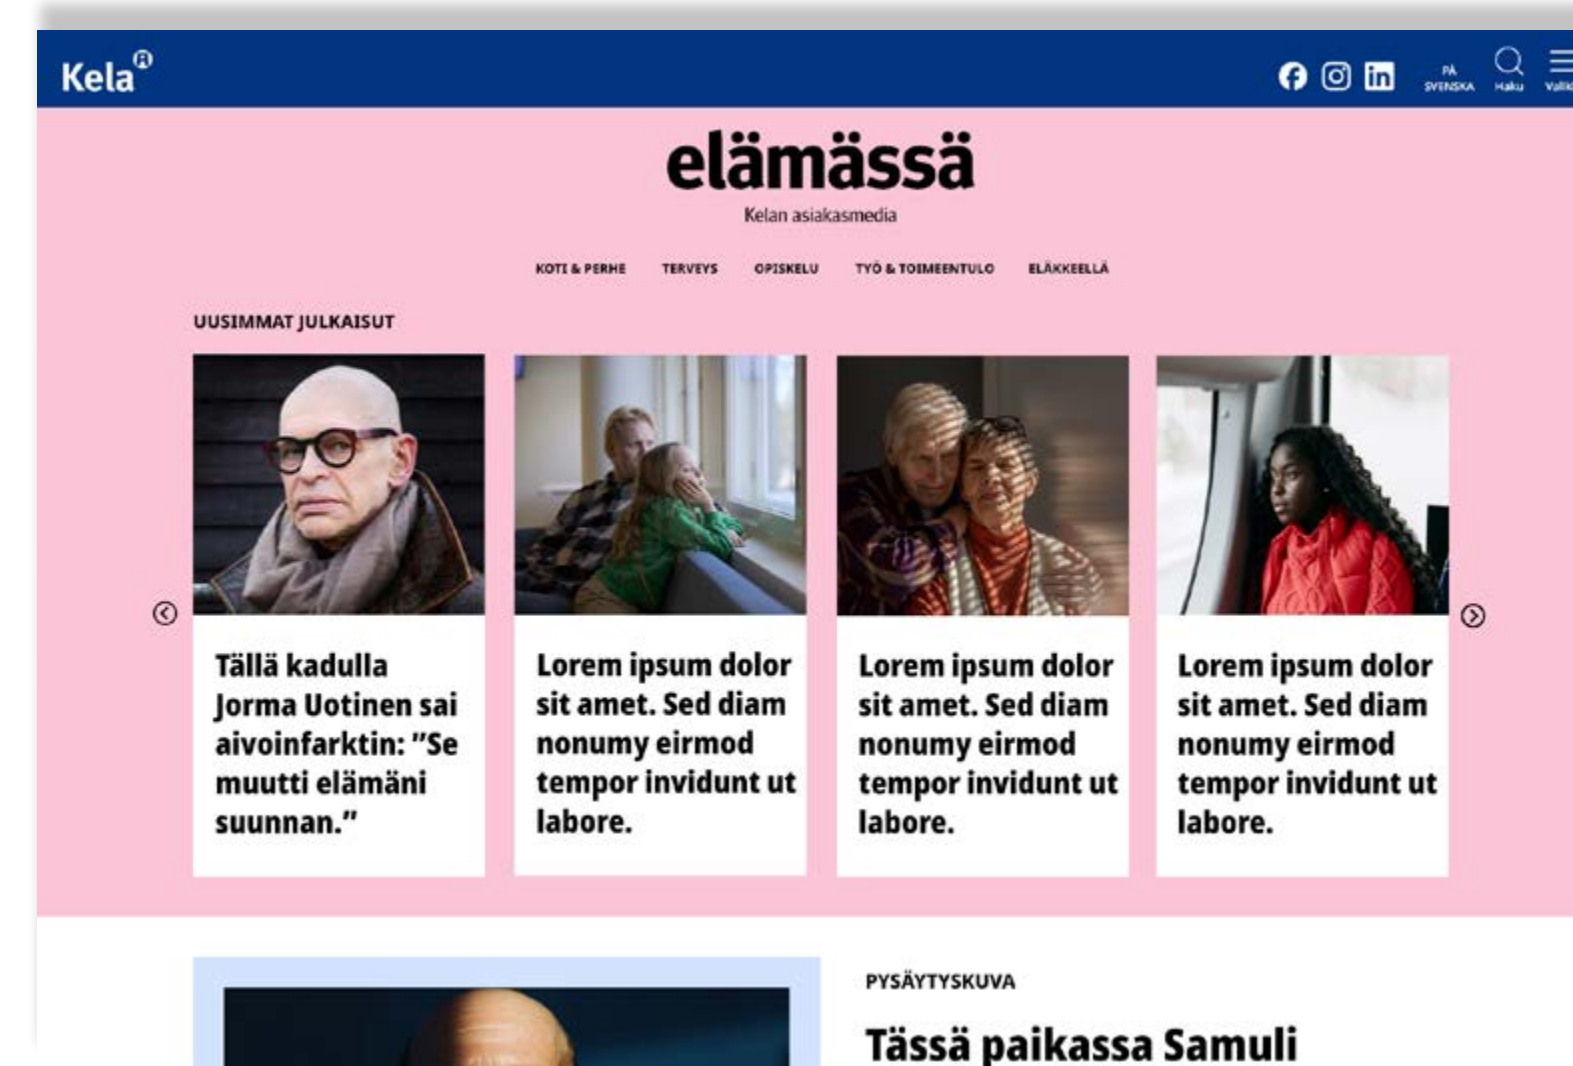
Kela®

PÅ SVENSKA Haku Valik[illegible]

elämässä

Kelan asiakasmedia

KOTI & PERHE TERVEYS OPISKELU TYÖ & TOIMEENTULO ELÄKKEELLÄ

UUSIMMAT JULKAISUT

Tällä kadulla Jorma Uotinen sai aivoinfarktin: "Se muutti elämäni suunnan."

Lorem ipsum dolor sit amet. Sed diam nonumy eirmod tempor invidunt ut labore.

Lorem ipsum dolor sit amet. Sed diam nonumy eirmod tempor invidunt ut labore.

Lorem ipsum dolor sit amet. Sed diam nonumy eirmod tempor invidunt ut labore.

PYSÄYTYSKUVA

Tässä paikassa Samuli